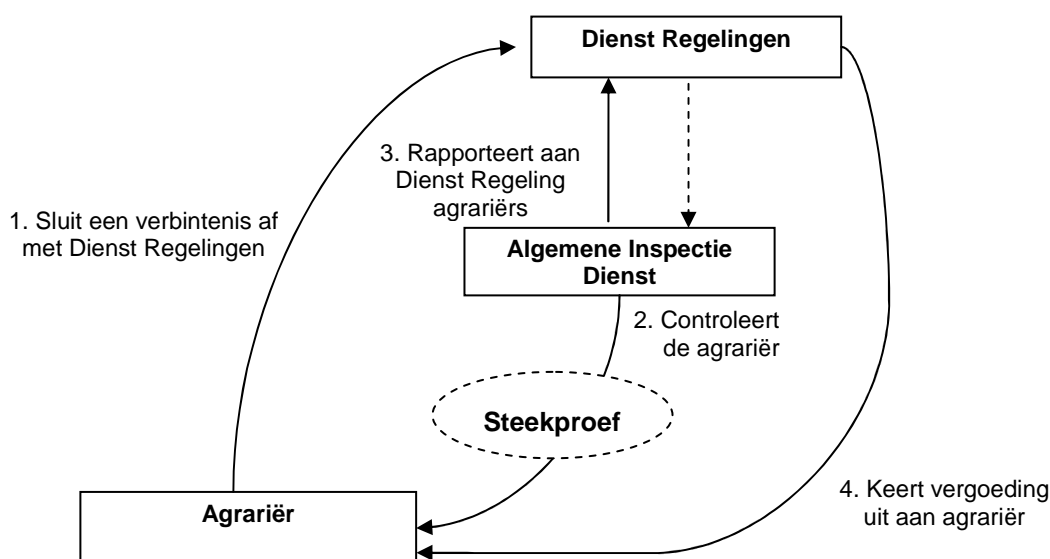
Dienst Regelingen

3. Rapporteert aan Dienst Regeling agrariërs

1. Sluit een verbintenis af met Dienst Regelingen

Algemene Inspectie Dienst

2. Controleert de agrariër

Steekproef

Agrariër

4. Keert vergoeding uit aan agrariër